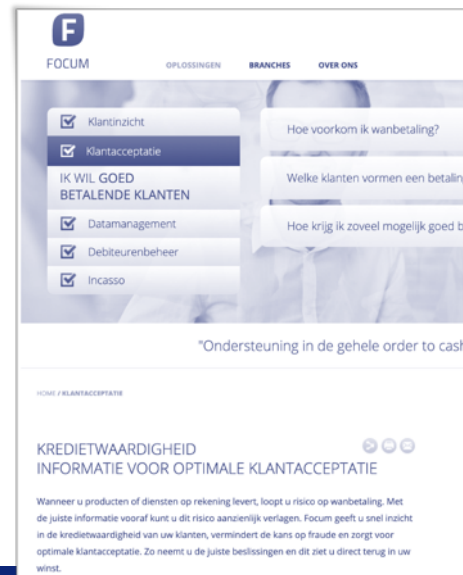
F
FOCUM

OPLOSSINGEN BRANCHES OVER ONS

Klantinzicht
Klantacceptatie
IK WIL GOED BETALENDE KLANTEN
Datamanagement
Debiteurenbeheer
Incasso

Hoe voorkom ik wanbetaling?
Welke klanten vormen een betalin
Hoe krijg ik zoveel mogelijk goed b

"Ondersteuning in de gehele order to cash

HOME / KLANTACCEPTATIE

KREDIETWAARDIGHEID
INFORMATIE VOOR OPTIMALE KLANTACCEPTATIE

Wanneer u producten of diensten op rekening levert, loopt u risico op wanbetaling. Met de juiste informatie vooraf kunt u dit risico aanzienlijk verlagen. Focum geeft u snel inzicht in de kredietwaardigheid van uw klanten, vermindert de kans op fraude en zorgt voor optimale klantacceptatie. Zo neemt u de juiste beslissingen en dit ziet u direct terug in uw winst.